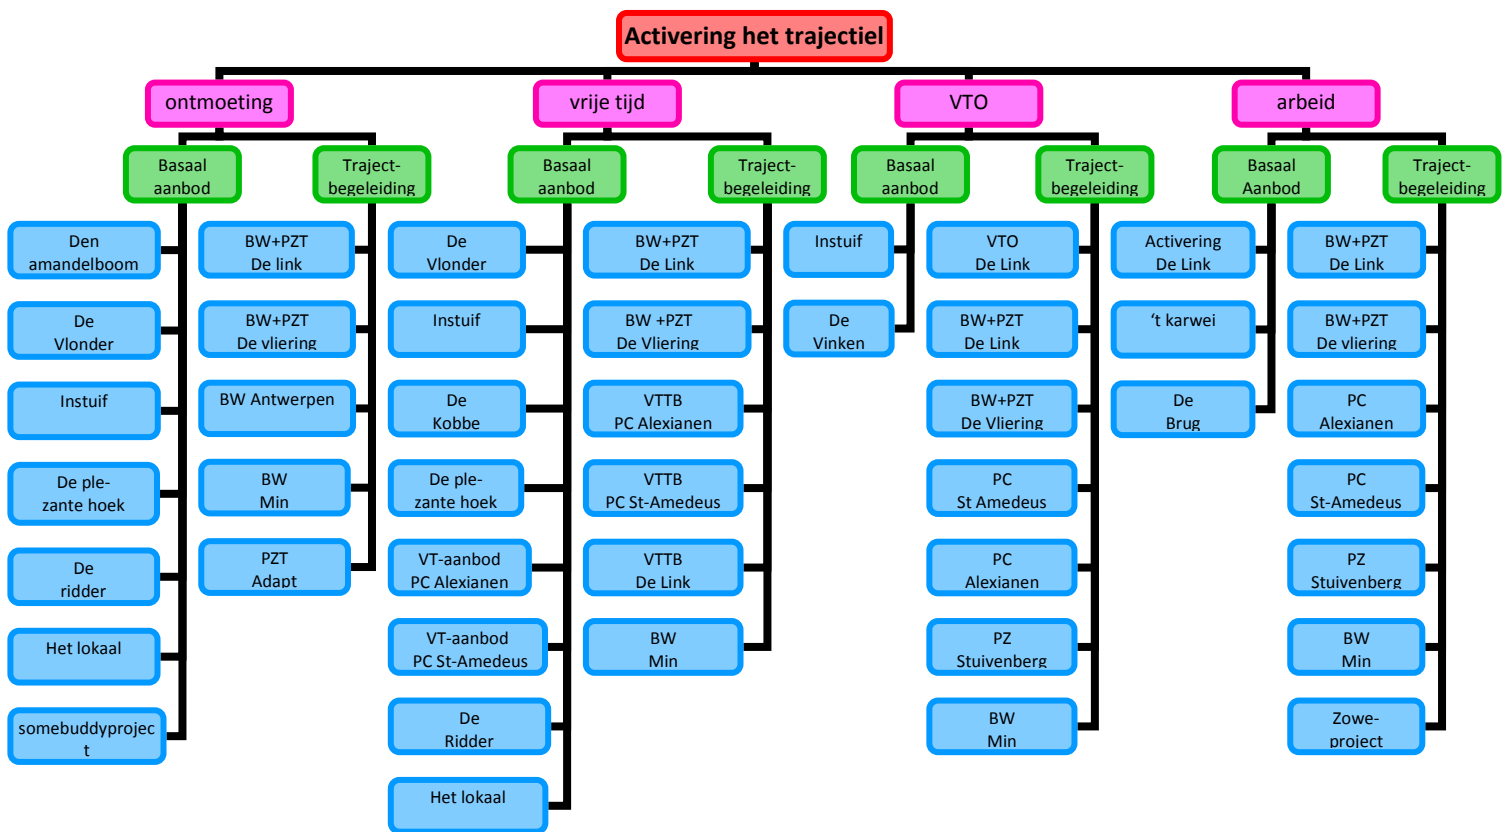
Activering het trajectiel

ontmoeting

Basaal aanbod

Den amandelboom

De Vlonder

Instuif

De ple-zante hoek

De ridder

Het lokaal

somebuddyproject

Traject-begeleiding

BW+PZT De link

BW+PZT De vliering

BW Antwerpen

BW Min

PZT Adapt

vrije tijd

Basaal aanbod

De Vlonder

Instuif

De Kobbe

De ple-zante hoek

VT-aanbod PC Alexianen

VT-aanbod PC St-Amedeus

De Ridder

Het lokaal

Traject-begeleiding

BW+PZT De Link

BW +PZT De Vliering

VTTB PC Alexianen

VTTB PC St-Amedeus

VTTB De Link

BW Min

VTO

Basaal aanbod

Instuif

De Vinken

Traject-begeleiding

VTO De Link

BW+PZT De Link

BW+PZT De Vliering

PC St Amedeus

PC Alexianen

PZ Stuivenberg

BW Min

arbeid

Basaal Aanbod

Activering De Link

't karwei

De Brug

Traject-begeleiding

BW+PZT De Link

BW+PZT De vliering

PC Alexianen

PC St-Amedeus

PZ Stuivenberg

BW Min

Zowe-project